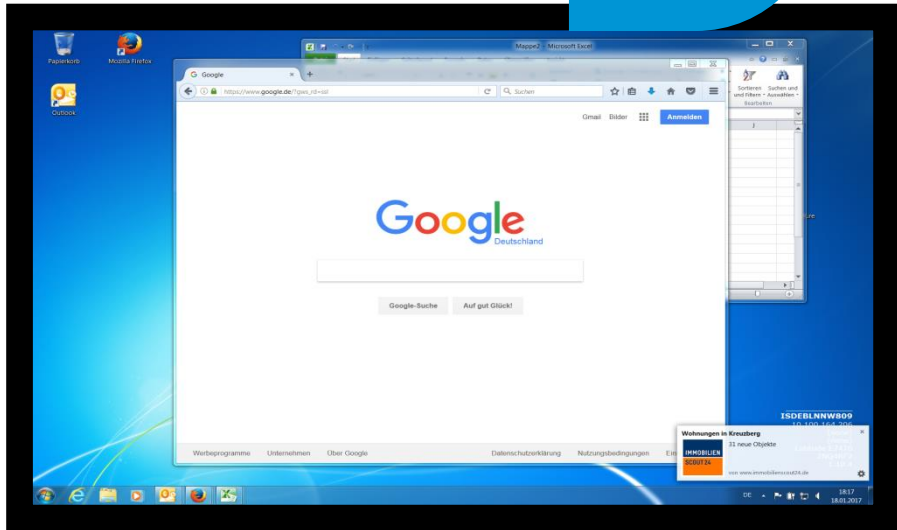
Papierkorb

Mozilla Firefox

Outlook

Mappe2 - Microsoft Excel

Sortieren und Filtern

Suchen und Auswählen

Bearbeiten

J

G Google

https://www.google.de/?gws_rd=ssl

Suchen

Gmail Bilder Anmelden

Google
Deutschland

Google-Suche Auf gut Glück!

Werbeprogramme Unternehmen Über Google Datenschutzerklärung Nutzungsbedingungen Ein

ISDEBLNNW809
10.100.164.206

Wohnungen in Kreuzberg
31 neue Objekte
IMMOBILIEN SCOUT24
von www.immobilienscout24.de

DE

18:17
18.01.2017